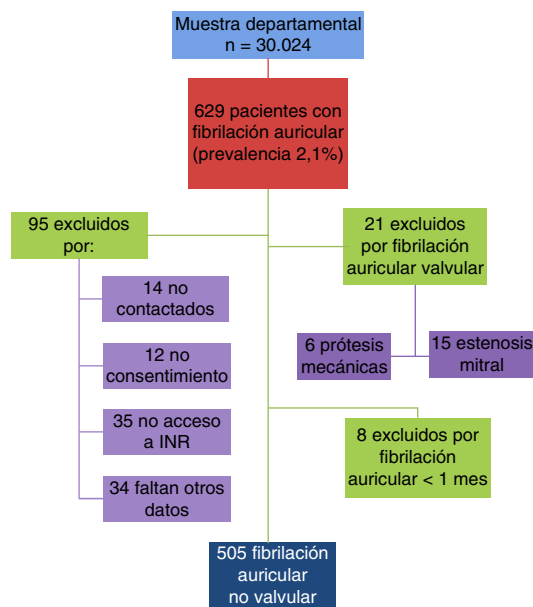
Muestra departamental
n = 30.024

629 pacientes con fibrilación auricular (prevalencia 2,1%)

95 excluidos por:

14 no contactados

12 no consentimiento

35 no acceso a INR

34 faltan otros datos

21 excluidos por fibrilación auricular valvular

6 prótesis mecánicas

15 estenosis mitral

8 excluidos por fibrilación auricular < 1 mes

505 fibrilación auricular no valvular